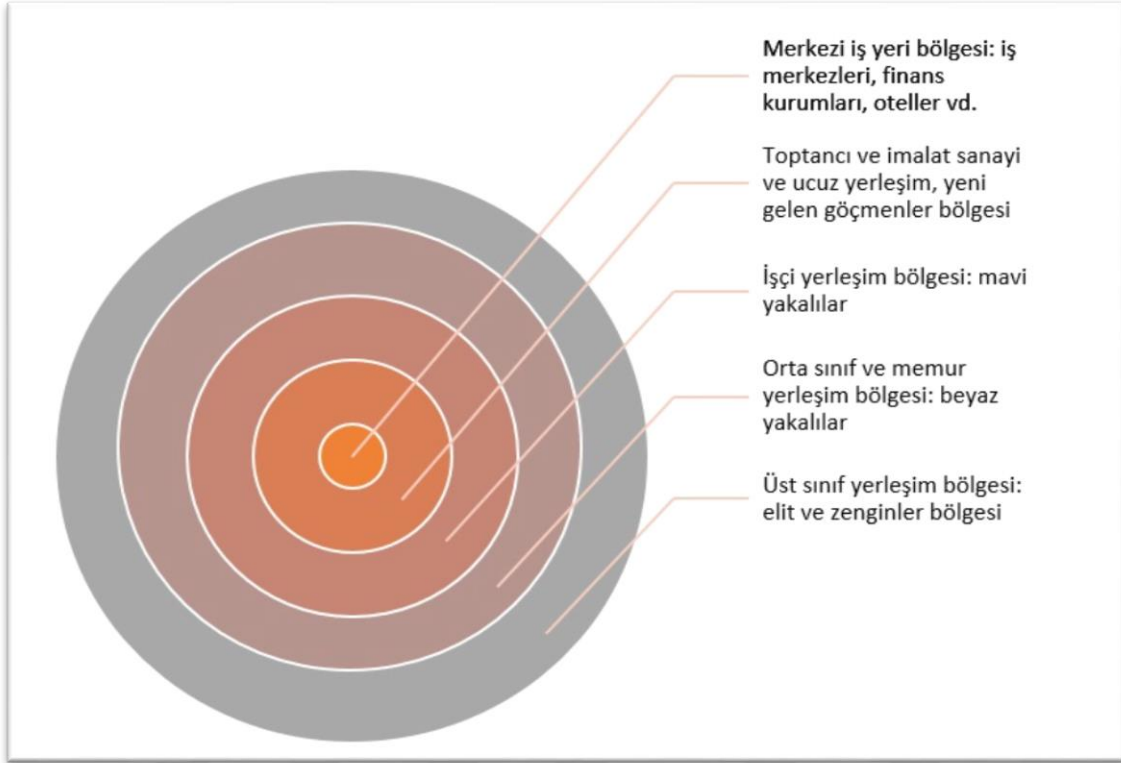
Merkezi iş yeri bölgesi: iş merkezleri, finans kurumları, oteller vd.

Toptancı ve imalat sanayi ve ucuz yerleşim, yeni gelen göçmenler bölgesi

İşçi yerleşim bölgesi: mavi yakalılar

Orta sınıf ve memur yerleşim bölgesi: beyaz yakalılar

Üst sınıf yerleşim bölgesi: elit ve zenginler bölgesi